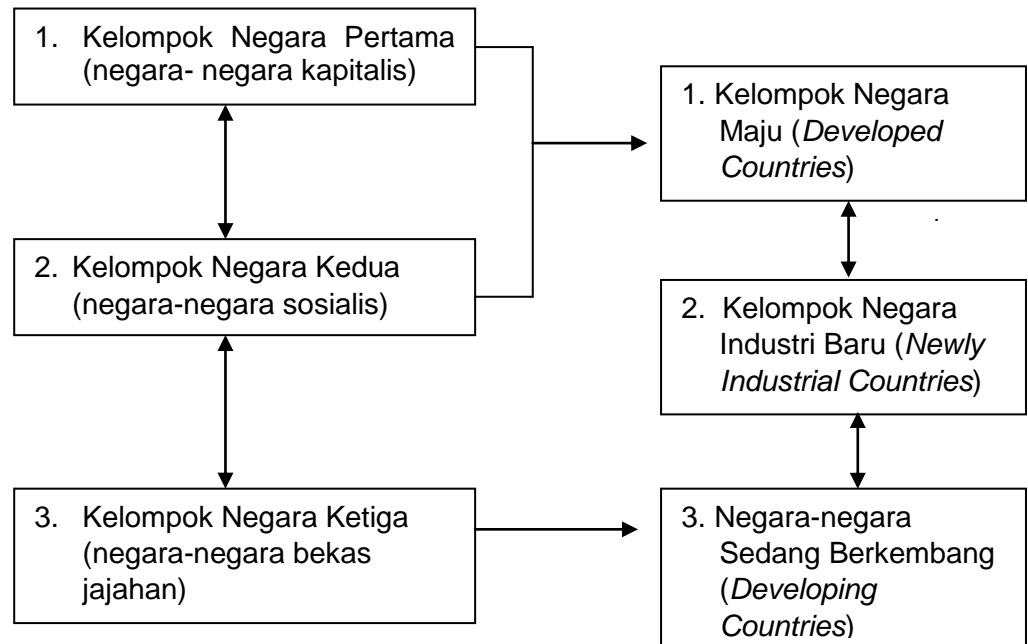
1. Kelompok Negara Pertama (negara- negara kapitalis)

2. Kelompok Negara Kedua (negara-negara sosialis)

3. Kelompok Negara Ketiga (negara-negara bekas jajahan)

1. Kelompok Negara Maju (*Developed Countries*)

2. Kelompok Negara Industri Baru (*Newly Industrial Countries*)

3. Negara-negara Sedang Berkembang (*Developing Countries*)